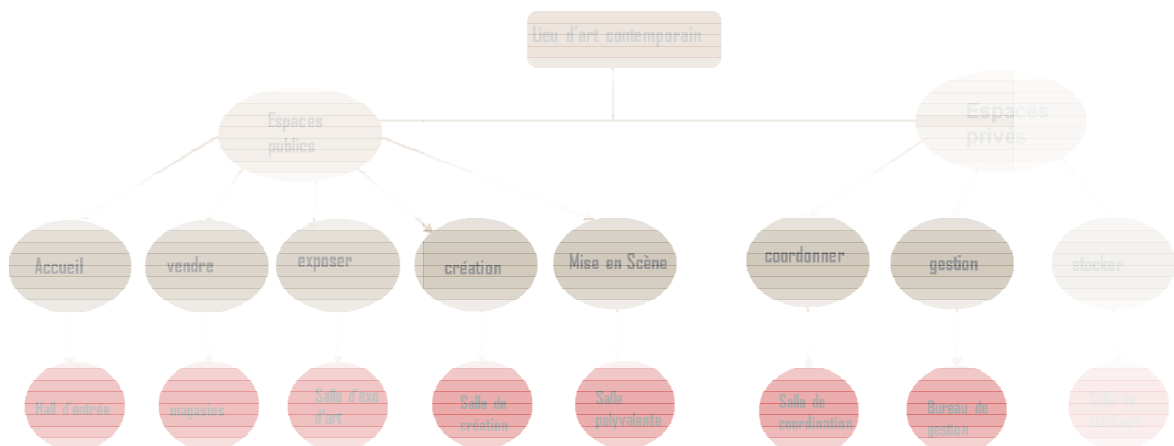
Lieu d'art contemporain

Espaces publics

Espaces privés

Accueil

vendre

exposer

création

Mise en Scène

coordonner

gestion

stocker

Hall d'entrée

magasins

Salle d'expo d'art

Salle de création

Salle polyvalente

Salle de coordination

Bureau de gestion

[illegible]